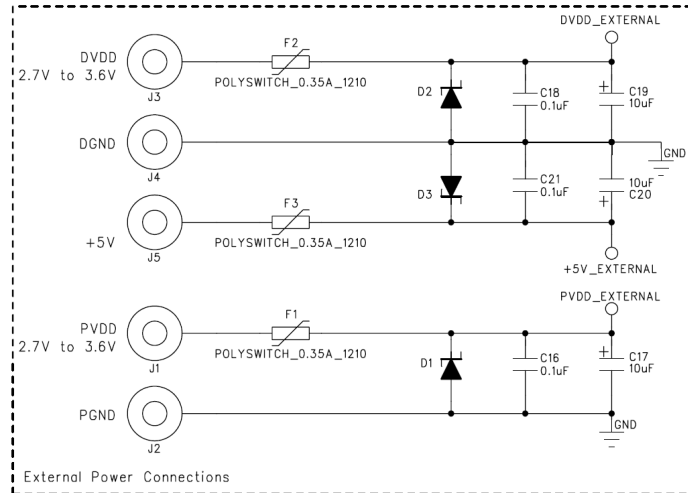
DVDD_EXTERNAL

DVDD
2.7V to 3.6V
J3

F2
POLYSWITCH_0.35A_1210

D2

C18
0.1uF

C19
10uF

DGND
J4

GND

C21
0.1uF

D3

10uF
C20

+5V
J5

F3
POLYSWITCH_0.35A_1210

+5V_EXTERNAL

PVDD_EXTERNAL

PVDD
2.7V to 3.6V
J1

F1
POLYSWITCH_0.35A_1210

D1

C16
0.1uF

C17
10uF

PGND
J2

GND

External Power Connections